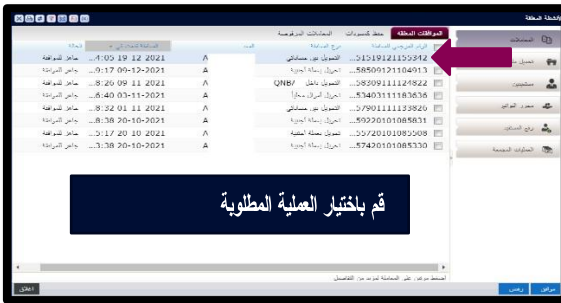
بالخطة المعلقة

الموافقات المعلقة | حفظ كمسودات | المعاملات المرفوضة

الرقم المرجعي للمعاملة | نوع المعاملة | المبلغ | المعاملة بتاريخ | الحالة

| الرقم المرجعي للمعاملة | نوع المعاملة | | المعاملة بتاريخ | الحالة |
|---|---|---|---|---|
| ...515191221155342 | التحويل بدون مستفيدين | A | ...4:05 19 12 2021 | جاهز للموافقة |
| ...58509121104913 | الحزن رسالة اجوره | A | ...9:17 09-12-2021 | جاهز للموافقة |
| ...58509111124822 | التحويل داخل QNB/ | A | ...8:26 09 11 2021 | جاهز للموافقة |
| ...53403111163636 | الحزن الترف داخليا | A | ...6:40 03-11-2021 | جاهز للموافقة |
| ...57901111133826 | التحويل بدون مستفيدين | A | ...8:32 01 11 2021 | جاهز للموافقة |
| ...59220101085831 | الحزن رسالة اجوره | A | ...8:36 20-10-2021 | جاهز للموافقة |
| ...55720101085508 | تحويل بعملة أجنبية | A | ...5:17 20 10 2021 | جاهز للموافقة |
| ...57420101085330 | الحزن رسالة اجوره | A | ...3:38 20-10-2021 | جاهز للموافقة |

قم باختيار العملية المطلوبة

المعاملات
تحويل
مستخدمين
سجل الوثائق
نوع السداد
العمليات المجمعة

اضغط مرتين على المعاملة لمزيد من التفاصيل

موافق | رفض | إغلاق